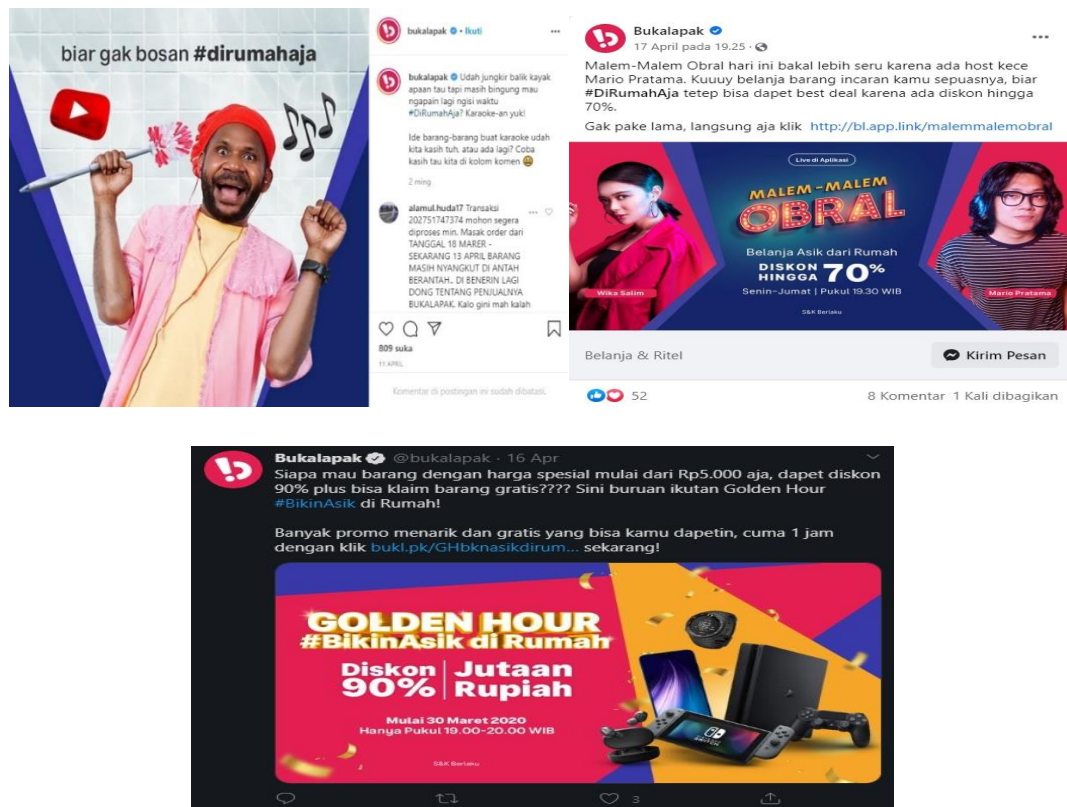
biar gak bosan #dirumahaja

bukalapak • Ikuti

bukalapak Udah jungkir balik kayak apaan tau tapi masih bingung mau ngapain lagi ngisi waktu #DiRumahAja? Karaoke-an yuk!

Ide barang-barang buat karaoke udah kita kasih tuh, atau ada lagi? Coba kasih tau kita di kolom komen 😄

2 ming

alamul.huda17 Transaksi 202751747374 mohon segera diproses min. Masak order dari TANGGAL 18 MARER - SEKARANG 13 APRIL BARANG MASIH NYANGKUT DI ANTAH BERANTAH.. DI BENERIN LAGI DONG TENTANG PENJUALNYA BUKALAPAK. Kalo gini mah kalah

809 suka

11 APRIL

Komentar di postingan ini sudah dibatasi.

Bukalapak
17 April pada 19.25

Malem-Malem Obral hari ini bakal lebih seru karena ada host kece Mario Pratama. Kuuuy belanja barang incaran kamu sepuasnya, biar #DiRumahAja tetep bisa dapet best deal karena ada diskon hingga 70%.

Gak pake lama, langsung aja klik http://bl.app.link/malemmalemobral

Live di Aplikasi
MALEM-MALEM OBRAL
Belanja Asik dari Rumah
DISKON HINGGA 70%
Senin-Jumat | Pukul 19.30 WIB
Wika Salim
Mario Pratama
S&K Berlaku

Belanja & Ritel
Kirim Pesan

52
8 Komentar 1 Kali dibagikan

Bukalapak @bukalapak · 16 Apr
Siapa mau barang dengan harga spesial mulai dari Rp5.000 aja, dapet diskon 90% plus bisa klaim barang gratis???? Sini buruan ikutan Golden Hour #BikinAsik di Rumah!

Banyak promo menarik dan gratis yang bisa kamu dapetin, cuma 1 jam dengan klik bukl.pk/GHbknasikdirum... sekarang!

GOLDEN HOUR
#BikinAsik di Rumah
Diskon 90% | Jutaan Rupiah
Mulai 30 Maret 2020
Hanya Pukul 19.00-20.00 WIB
S&K Berlaku

3